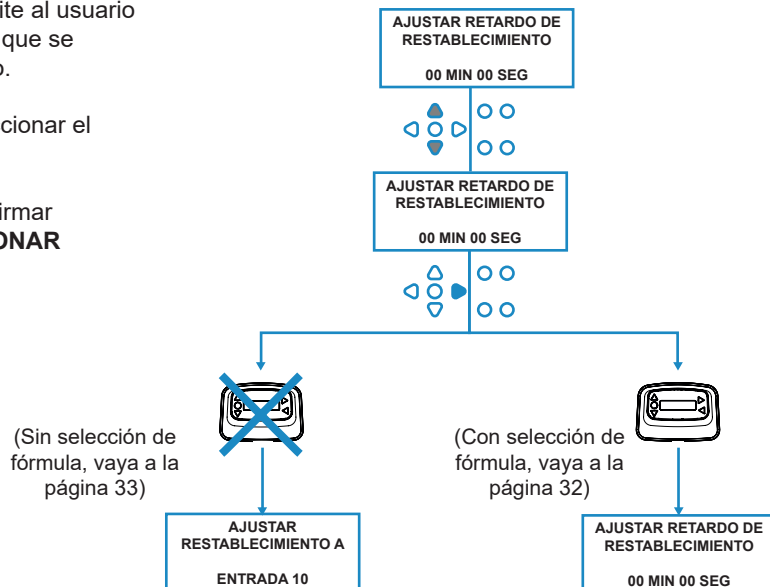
ite al usuario
que se
o.

cionar el

irmar
ONAR

AJUSTAR RETARDO DE RESTABLECIMIENTO

00 MIN 00 SEG

AJUSTAR RETARDO DE RESTABLECIMIENTO

00 MIN 00 SEG

(Sin selección de fórmula, vaya a la página 33)

(Con selección de fórmula, vaya a la página 32)

AJUSTAR RESTABLECIMIENTO A

ENTRADA 10

AJUSTAR RETARDO DE RESTABLECIMIENTO

00 MIN 00 SEG